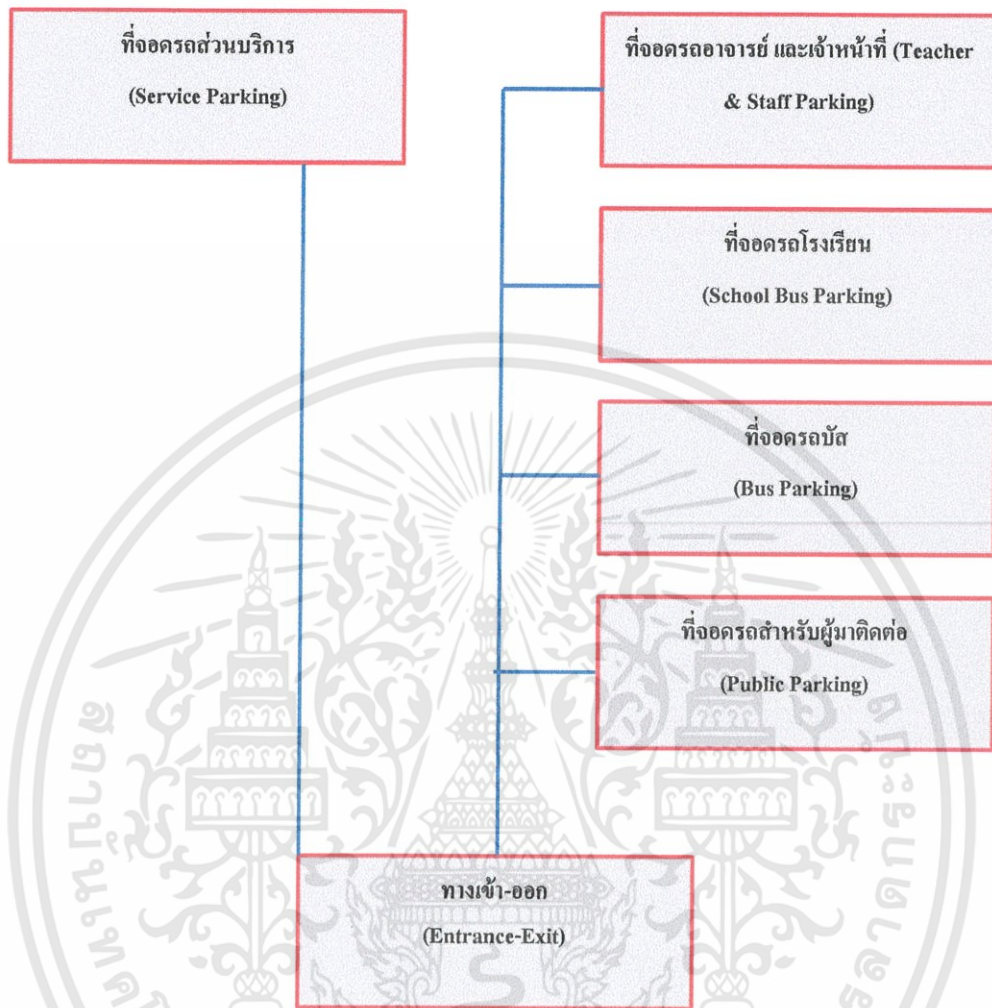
ที่จอดรถส่วนบริการ
(Service Parking)

ที่จอดรถอาจารย์ และเจ้าหน้าที่ (Teacher & Staff Parking)

ที่จอดรถโรงเรียน
(School Bus Parking)

ที่จอดรถบัส
(Bus Parking)

ที่จอดรถสำหรับผู้มาติดต่อ
(Public Parking)

ทางเข้า-ออก
(Entrance-Exit)